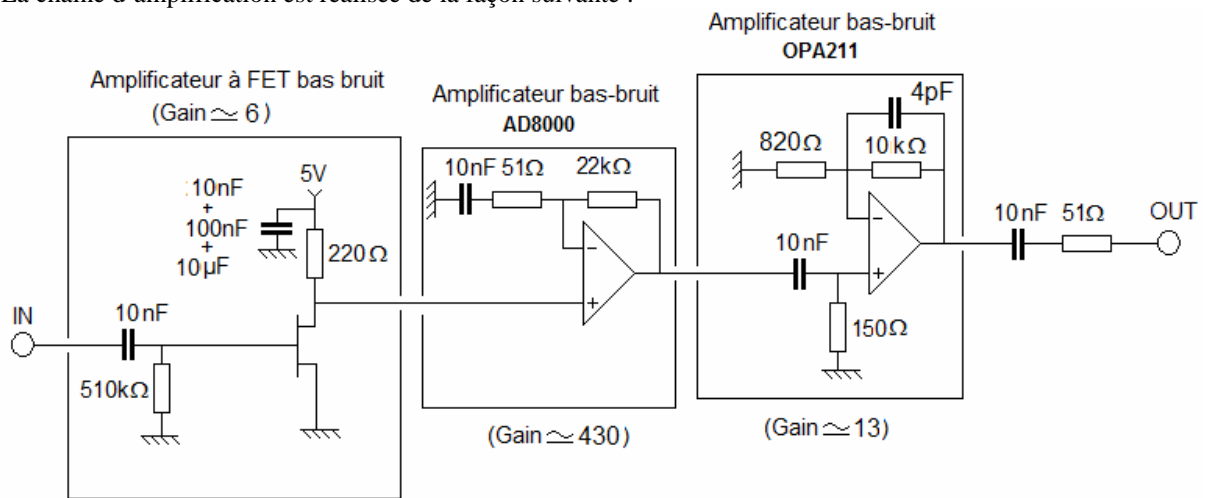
La chaîne d'amplification est réalisée de la façon suivante :

Amplificateur à FET bas bruit
(Gain $\simeq$ 6)

Amplificateur bas-bruit
AD8000

Amplificateur bas-bruit
OPA211

:10nF + 100nF + 10µF

5V

220Ω

IN

10nF

510kΩ

10nF 51Ω

22kΩ

(Gain $\simeq$ 430)

4pF

820Ω

10kΩ

10nF

150Ω

(Gain $\simeq$ 13)

10nF 51Ω

OUT